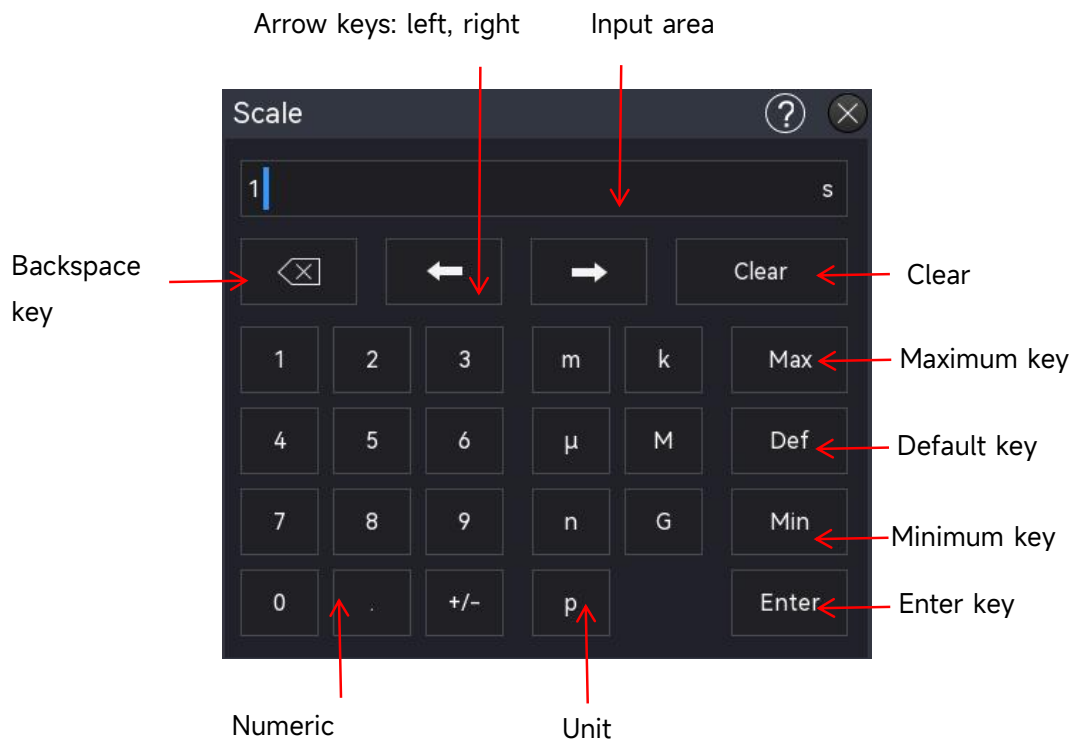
Arrow keys: left, right

Input area

Scale

?

1

s

Backspace key

Clear

Clear

1 2 3 m k Max

Maximum key

4 5 6 μ M Def

Default key

7 8 9 n G Min

Minimum key

0 . +/- p Enter

Enter key

Numeric

Unit